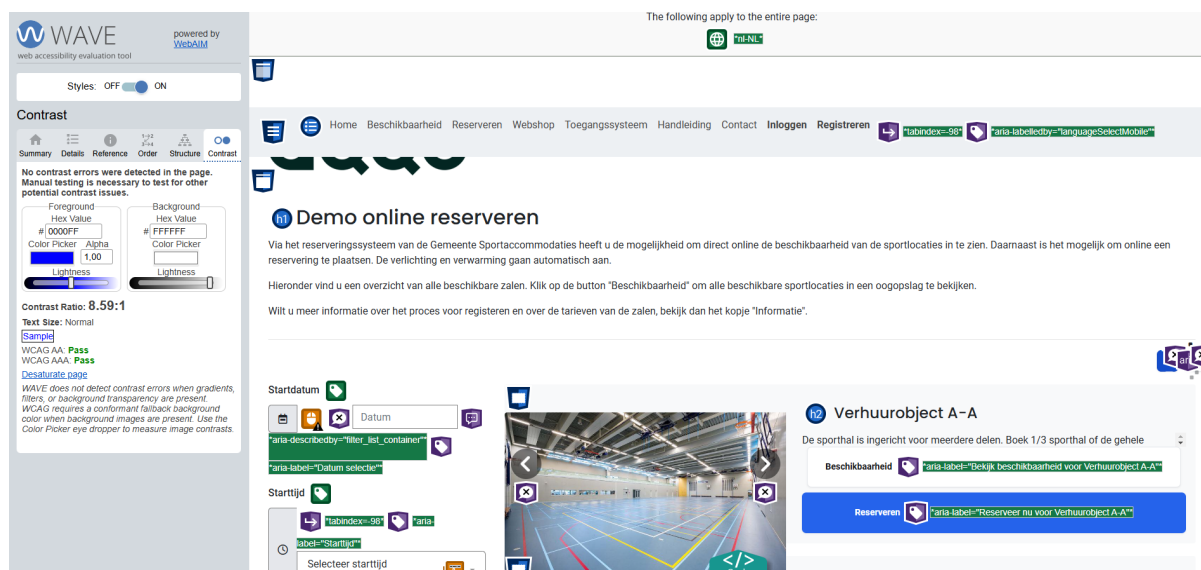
WAVE
web accessibility evaluation tool
powered by WebAIM

Styles: OFF ON

Contrast

Summary Details Reference Order Structure Contrast

No contrast errors were detected in the page. Manual testing is necessary to test for other potential contrast issues.

Foreground
Hex Value
# 0000FF
Color Picker Alpha
1,00
Lightness

Background
Hex Value
# FFFFFF
Color Picker
Lightness

Contrast Ratio: 8.59:1
Text Size: Normal
Sample
WCAG AA: Pass
WCAG AAA: Pass
Desaturate page
WAVE does not detect contrast errors when gradients, filters, or background transparency are present. WCAG requires a conformant fallback background color when background images are present. Use the Color Picker eye dropper to measure image contrasts.

The following apply to the entire page:
"nl-NL"

Home Beschikbaarheid Reserveren Webshop Toegangssysteem Handleiding Contact Inloggen Registreren "tabindex=-98" "aria-labelledby="languageSelectMobile""

h1 Demo online reserveren

Via het reserveringssysteem van de Gemeente Sportaccommodaties heeft u de mogelijkheid om direct online de beschikbaarheid van de sportlocaties in te zien. Daarnaast is het mogelijk om online een reservering te plaatsen. De verlichting en verwarming gaan automatisch aan.

Hieronder vind u een overzicht van alle beschikbare zalen. Klik op de button "Beschikbaarheid" om alle beschikbare sportlocaties in een oogopslag te bekijken.

Wilt u meer informatie over het proces voor registeren en over de tarieven van de zalen, bekijk dan het kopje "Informatie".

Startdatum
Datum
"aria-describedby="filter_list_container""
"aria-label="Datum selectie""
Starttijd
"tabindex=-98" "aria-label="Starttijd""
Selecteer starttijd

h2 Verhuurobject A-A
De sporthal is ingericht voor meerdere delen. Boek 1/3 sporthal of de gehele
Beschikbaarheid "aria-label="Bekijk beschikbaarheid voor Verhuurobject A-A""
Reserveren "aria-label="Reserveer nu voor Verhuurobject A-A""